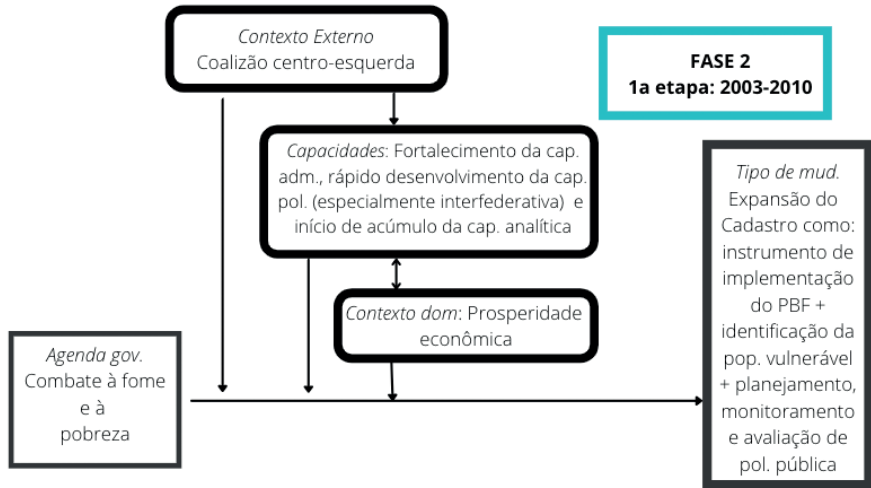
Contexto Externo
Coalizão centro-esquerda

FASE 2
1a etapa: 2003-2010

Capacidades: Fortalecimento da cap. adm., rápido desenvolvimento da cap. pol. (especialmente interfederativa) e início de acúmulo da cap. analítica

Tipo de mud.
Expansão do Cadastro como: instrumento de implementação do PBF + identificação da pop. vulnerável + planejamento, monitoramento e avaliação de pol. pública

Contexto dom: Prosperidade econômica

Agenda gov.
Combate à fome e à pobreza